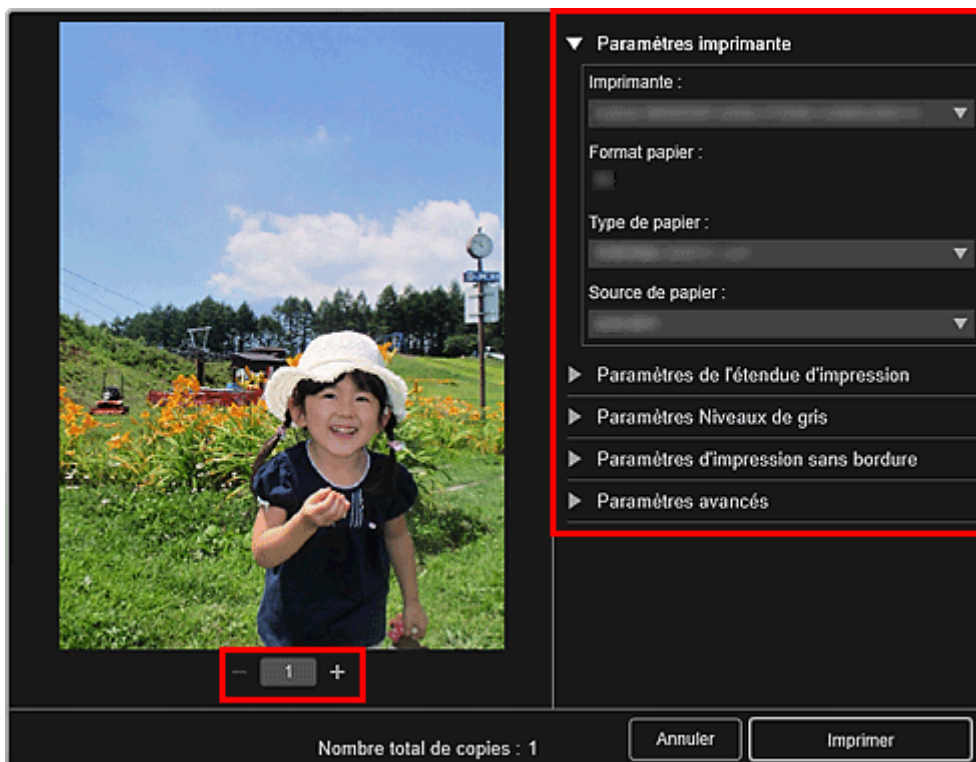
Paramètres imprimante

Imprimante :

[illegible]

Format papier :

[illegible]

Type de papier :

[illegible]

Source de papier :

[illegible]

Paramètres de l'étendue d'impression

Paramètres Niveaux de gris

Paramètres d'impression sans bordure

Paramètres avancés

– 1 +

Nombre total de copies : 1

Annuler

Imprimer